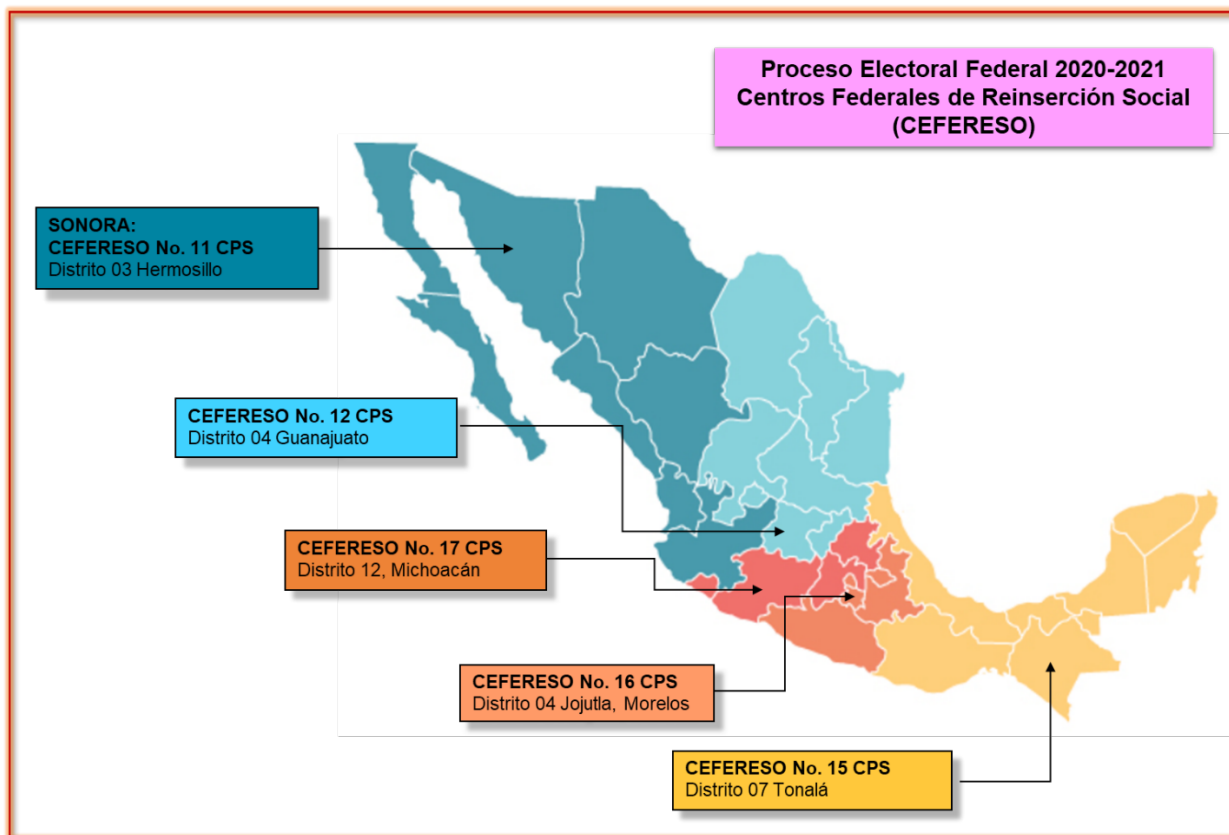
Proceso Electoral Federal 2020-2021
Centros Federales de Reinserción Social
(CEFERESO)

SONORA:
CEFERESO No. 11 CPS
Distrito 03 Hermosillo

CEFERESO No. 12 CPS
Distrito 04 Guanajuato

CEFERESO No. 17 CPS
Distrito 12, Michoacán

CEFERESO No. 16 CPS
Distrito 04 Jojutla, Morelos

CEFERESO No. 15 CPS
Distrito 07 Tonalá